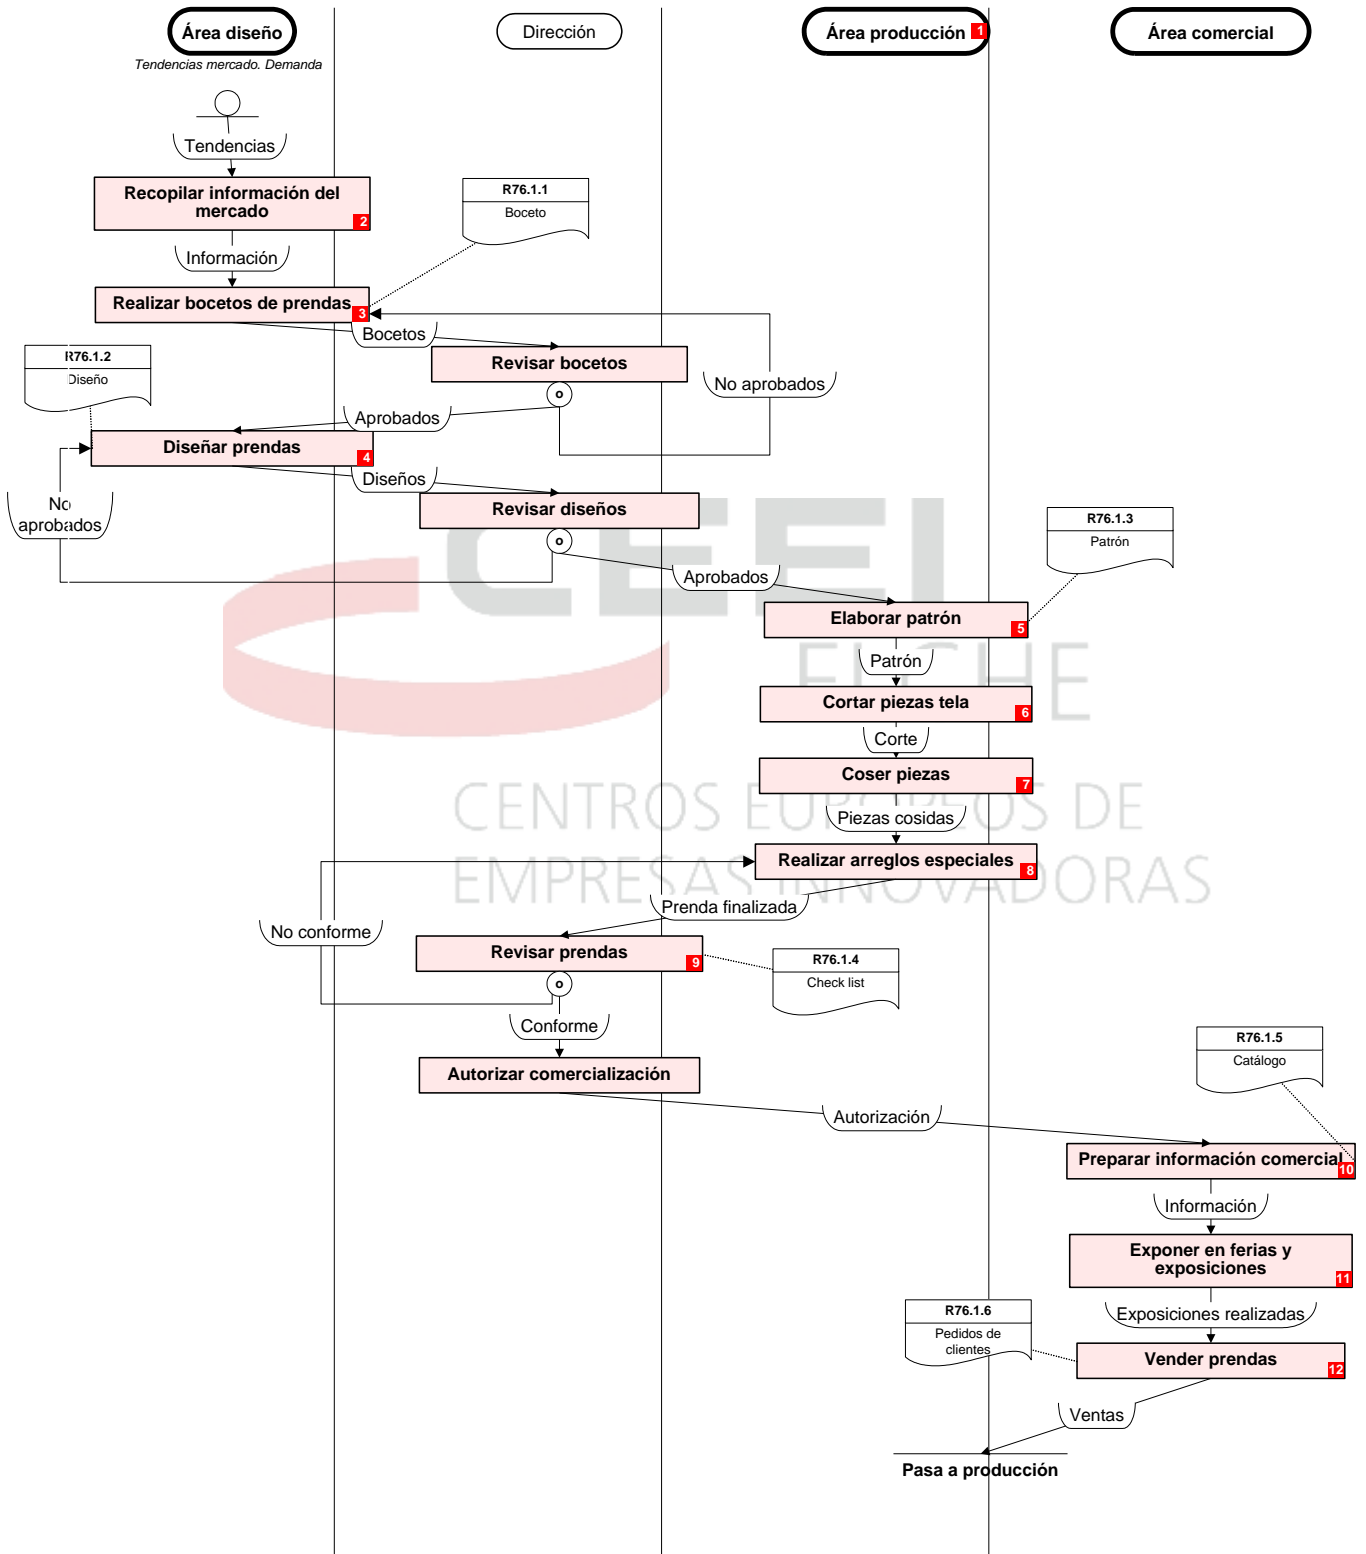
Área diseño
Tendencias mercado. Demanda

Dirección

Área producción 1

Área comercial

Tendencias

Recopilar información del mercado 2

R76.1.1
Boceto

Información

Realizar bocetos de prendas 3

Bocetos

Revisar bocetos

No aprobados

R76.1.2
Diseño

Aprobados

Diseñar prendas 4

Diseños

Revisar diseños

No aprobados

R76.1.3
Patrón

Aprobados

Elaborar patrón 5

Patrón

Cortar piezas tela 6

Corte

Coser piezas 7

Piezas cosidas

Realizar arreglos especiales 8

No conforme

Prenda finalizada

Revisar prendas 9

R76.1.4
Check list

Conforme

Autorizar comercialización

R76.1.5
Catálogo

Autorización

Preparar información comercial 10

Información

Exponer en ferias y exposiciones 11

R76.1.6
Pedidos de clientes

Exposiciones realizadas

Vender prendas 12

Ventas

Pasa a producción

CEEI ELCHE
CENTROS EUROPEOS DE EMPRESAS INNOVADORAS